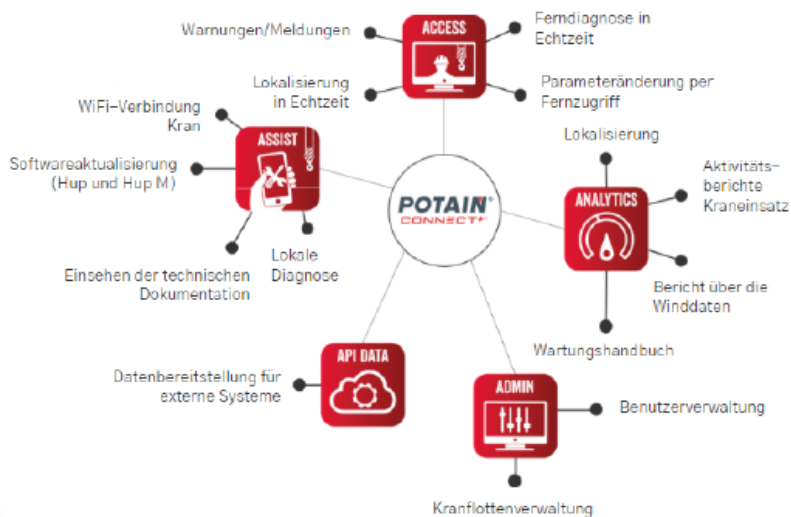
ACCESS

Warnungen/Meldungen

Ferndiagnose in Echtzeit

Lokalisierung in Echtzeit

Parameteränderung per Fernzugriff

ASSIST

WiFi-Verbindung Kran

Softwareaktualisierung (Hup und Hup M)

Einsehen der technischen Dokumentation

Lokale Diagnose

POTAIN® CONNECT+

ANALYTICS

Lokalisierung

Aktivitätsberichte Kraneinsatz

Bericht über die Winddaten

Wartungshandbuch

API DATA

Datenbereitstellung für externe Systeme

ADMIN

Benutzerverwaltung

Kranflottenverwaltung